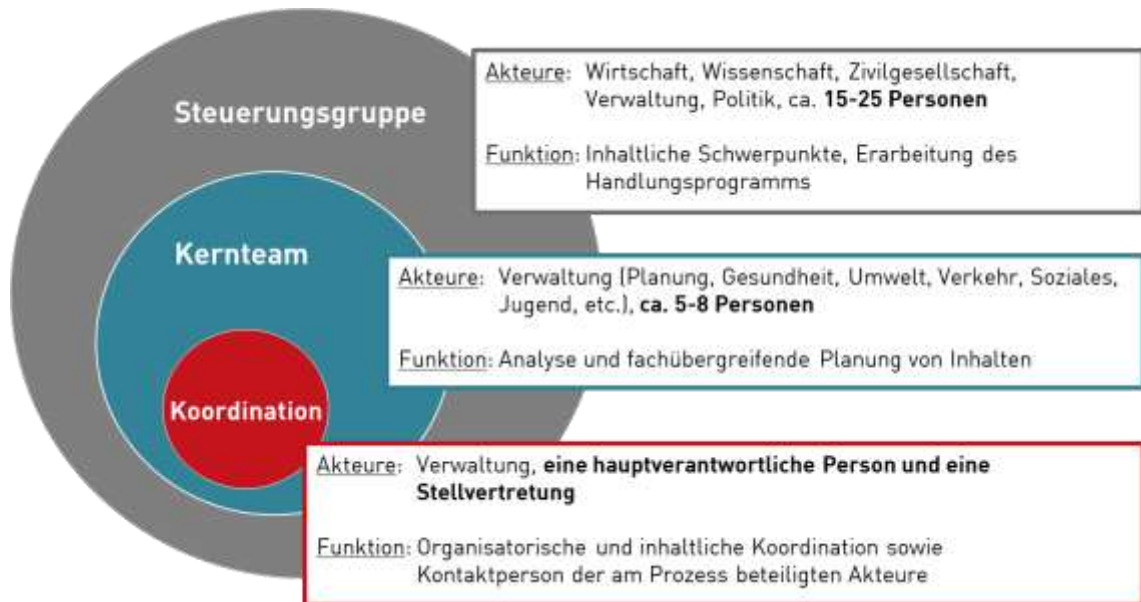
Steuerungsgruppe

Akteure: Wirtschaft, Wissenschaft, Zivilgesellschaft, Verwaltung, Politik, ca. **15-25 Personen**

Funktion: Inhaltliche Schwerpunkte, Erarbeitung des Handlungsprogramms

Kernteam

Akteure: Verwaltung (Planung, Gesundheit, Umwelt, Verkehr, Soziales, Jugend, etc.), **ca. 5-8 Personen**

Funktion: Analyse und fachübergreifende Planung von Inhalten

Koordination

Akteure: Verwaltung, **eine hauptverantwortliche Person und eine Stellvertretung**

Funktion: Organisatorische und inhaltliche Koordination sowie Kontaktperson der am Prozess beteiligten Akteure